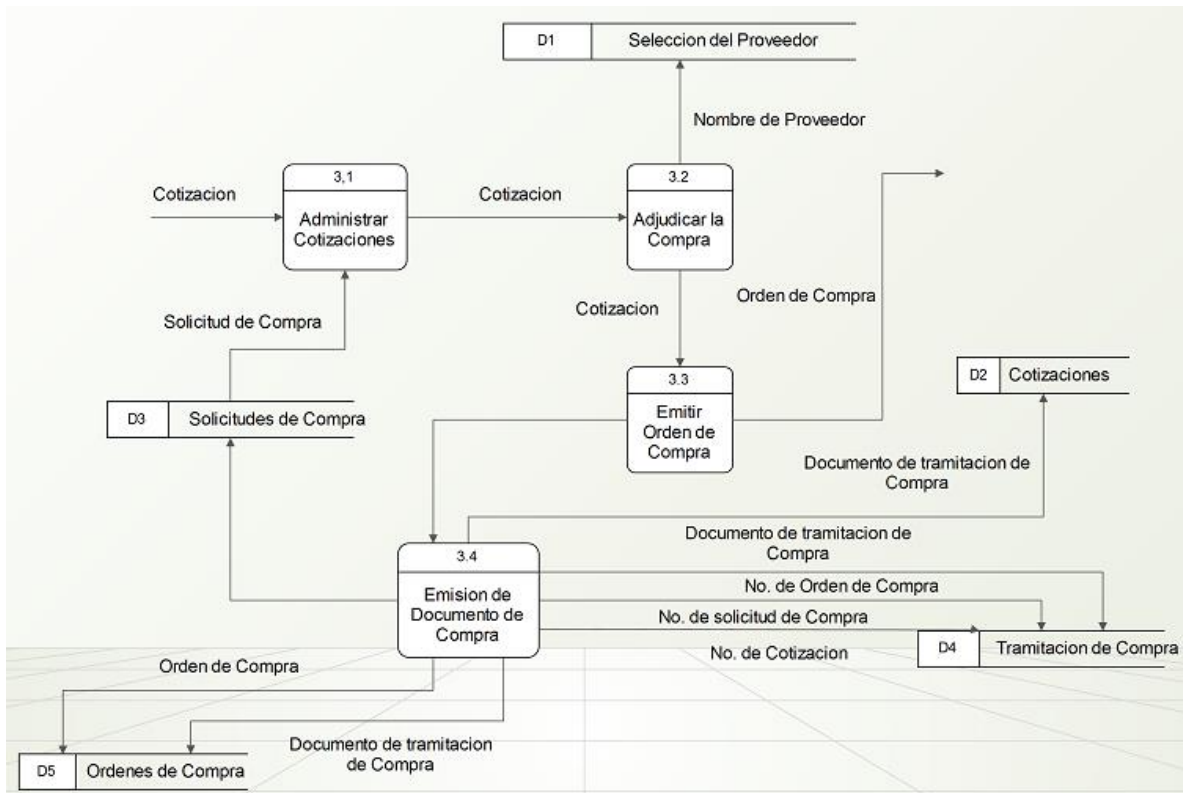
D1 Seleccion del Proveedor

Nombre de Proveedor

Cotizacion

3,1
Administrar Cotizaciones

Cotizacion

3.2
Adjudicar la Compra

Solicitud de Compra

Cotizacion

Orden de Compra

3.3
Emitir Orden de Compra

D2 Cotizaciones

D3 Solicitudes de Compra

Documento de tramitacion de Compra

Documento de tramitacion de Compra

3.4
Emision de Documento de Compra

No. de Orden de Compra

No. de solicitud de Compra

D4 Tramitacion de Compra

Orden de Compra

No. de Cotizacion

Documento de tramitacion de Compra

D5 Ordenes de Compra